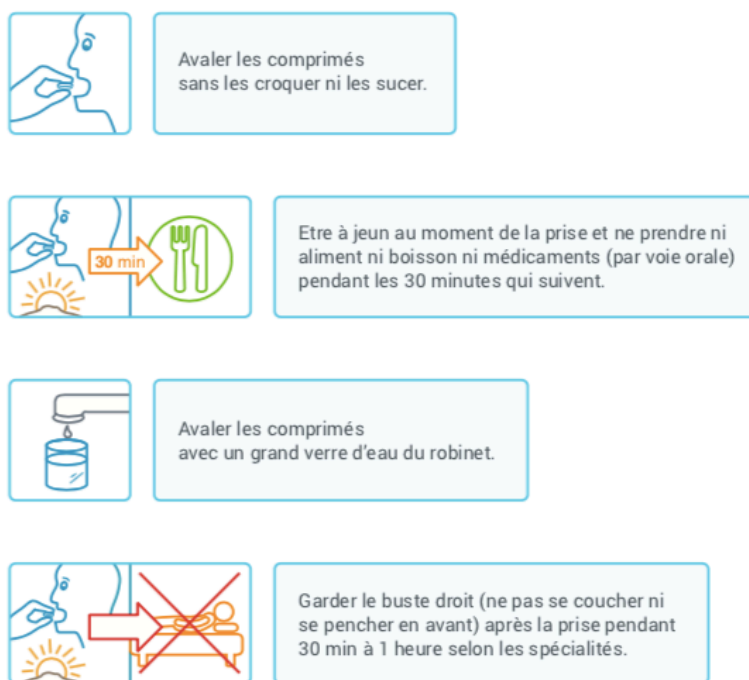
Avaler les comprimés sans les croquer ni les sucer.

30 min

Etre à jeun au moment de la prise et ne prendre ni aliment ni boisson ni médicaments (par voie orale) pendant les 30 minutes qui suivent.

Avaler les comprimés avec un grand verre d'eau du robinet.

Garder le buste droit (ne pas se coucher ni se pencher en avant) après la prise pendant 30 min à 1 heure selon les spécialités.